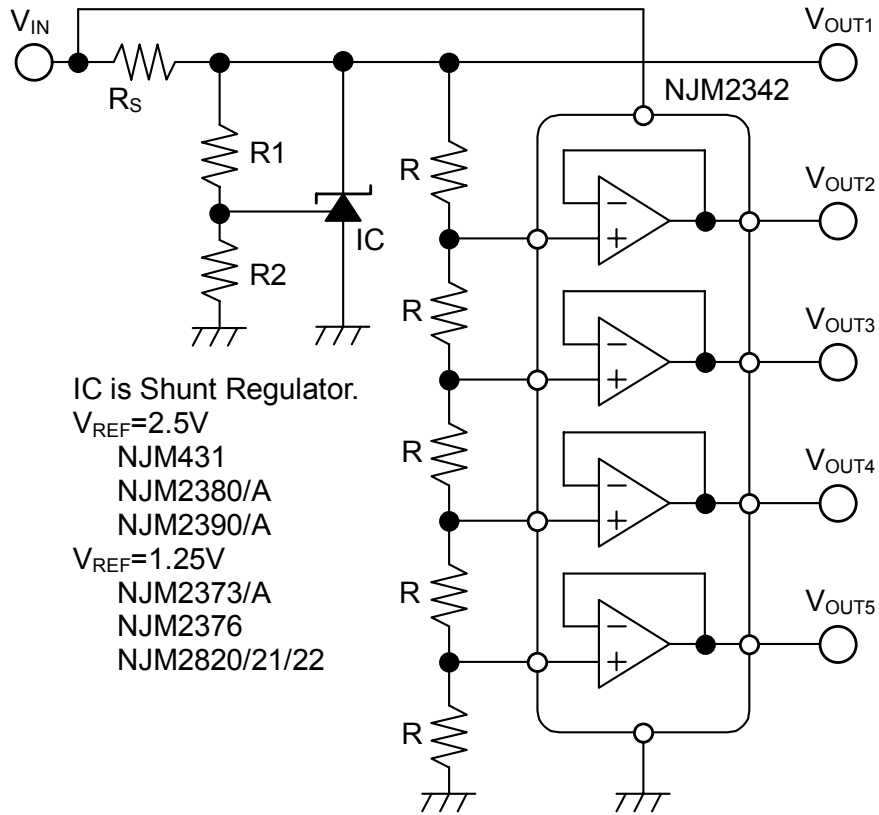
$V_{IN}$

$R_S$

$V_{OUT1}$

NJM2342

R1

R2

IC

R

R

R

R

R

−

+

−

+

−

+

−

+

$V_{OUT2}$

$V_{OUT3}$

$V_{OUT4}$

$V_{OUT5}$

IC is Shunt Regulator.
$V_{REF}$=2.5V
NJM431
NJM2380/A
NJM2390/A
$V_{REF}$=1.25V
NJM2373/A
NJM2376
NJM2820/21/22